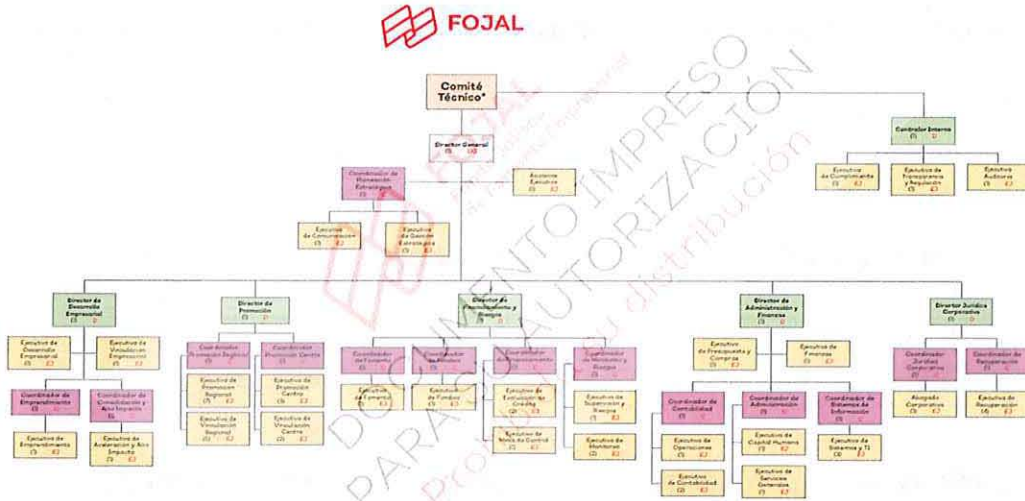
FOJAL

Comité Técnico*

Director General
(1) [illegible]

Coordinador de Planeación Estratégica
(1) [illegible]

Asistente Ejecutivo
(1) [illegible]

Ejecutivo de Comunicación
(1) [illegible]

Ejecutivo de Gestión Estratégica
(1) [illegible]

Contralor Interno
(1) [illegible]

Ejecutivo de Cumplimiento
(1) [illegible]

Ejecutivo de Transparencia y Regulación
(1) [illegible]

Ejecutivo Auditoría
(1) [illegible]

Director de Desarrollo Empresarial
(1) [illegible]

Ejecutivo de Desarrollo Empresarial
(1) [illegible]

Ejecutivo de Vinculación Empresarial
(1) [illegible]

Coordinador de Emprendimiento
(1) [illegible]

Coordinador de Consolidación y Alto Impacto
(1) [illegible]

Ejecutivo de Emprendimiento
(1) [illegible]

Ejecutivo de Aceleración y Alto Impacto
(1) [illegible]

Director de Promoción
(1) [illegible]

Coordinador Promoción Regional
(1)

Coordinador Promoción Centro
(1)

Ejecutivo de Promoción Regional
(1) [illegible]

Ejecutivo de Vinculación Regional
(1) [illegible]

Ejecutivo de Promoción Centro
(1) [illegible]

Ejecutivo de Vinculación Centro
(2) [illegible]

Director de Financiamiento y Riesgos
(1) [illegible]

Coordinador de Fomento
(1) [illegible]

Coordinador de Fondeo
(1) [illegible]

Coordinador de Administración
(1) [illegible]

Coordinador de Monitoreo y Riesgos
(1) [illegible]

Ejecutivo de Fomento
(1) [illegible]

Ejecutivo de Fondeo
(1) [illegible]

Ejecutivo de Estructuración Crédito
(2) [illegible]

Ejecutivo de Mesa de Control
(1) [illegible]

Ejecutivo de Supervisión y Riesgos
(1) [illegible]

Ejecutivo de Monitoreo
(2) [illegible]

Director de Administración y Finanzas
(1) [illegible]

Ejecutivo de Presupuesto y Compras
(1) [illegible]

Ejecutivo de Finanzas
(1) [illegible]

Coordinador de Contabilidad
(1) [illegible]

Coordinador de Administración
(1) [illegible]

Coordinador de Sistemas de Información
(1) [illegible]

Ejecutivo de Operaciones
(2) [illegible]

Ejecutivo de Contabilidad
(2) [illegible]

Ejecutivo de Capital Humano
(1) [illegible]

Ejecutivo de Servicios Generales
(1) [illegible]

Ejecutivo de Sistemas y TI
(3) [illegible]

Director Jurídico Corporativo
(1) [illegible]

Coordinador Jurídico Corporativo
(1)

Coordinador de Recuperación
(1) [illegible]

Abogado Corporativo
(1) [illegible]

Ejecutivo de Recuperación
(4) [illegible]

DOCUMENTO IMPRESO PARA SU AUTORIZACIÓN
Prohibida su distribución